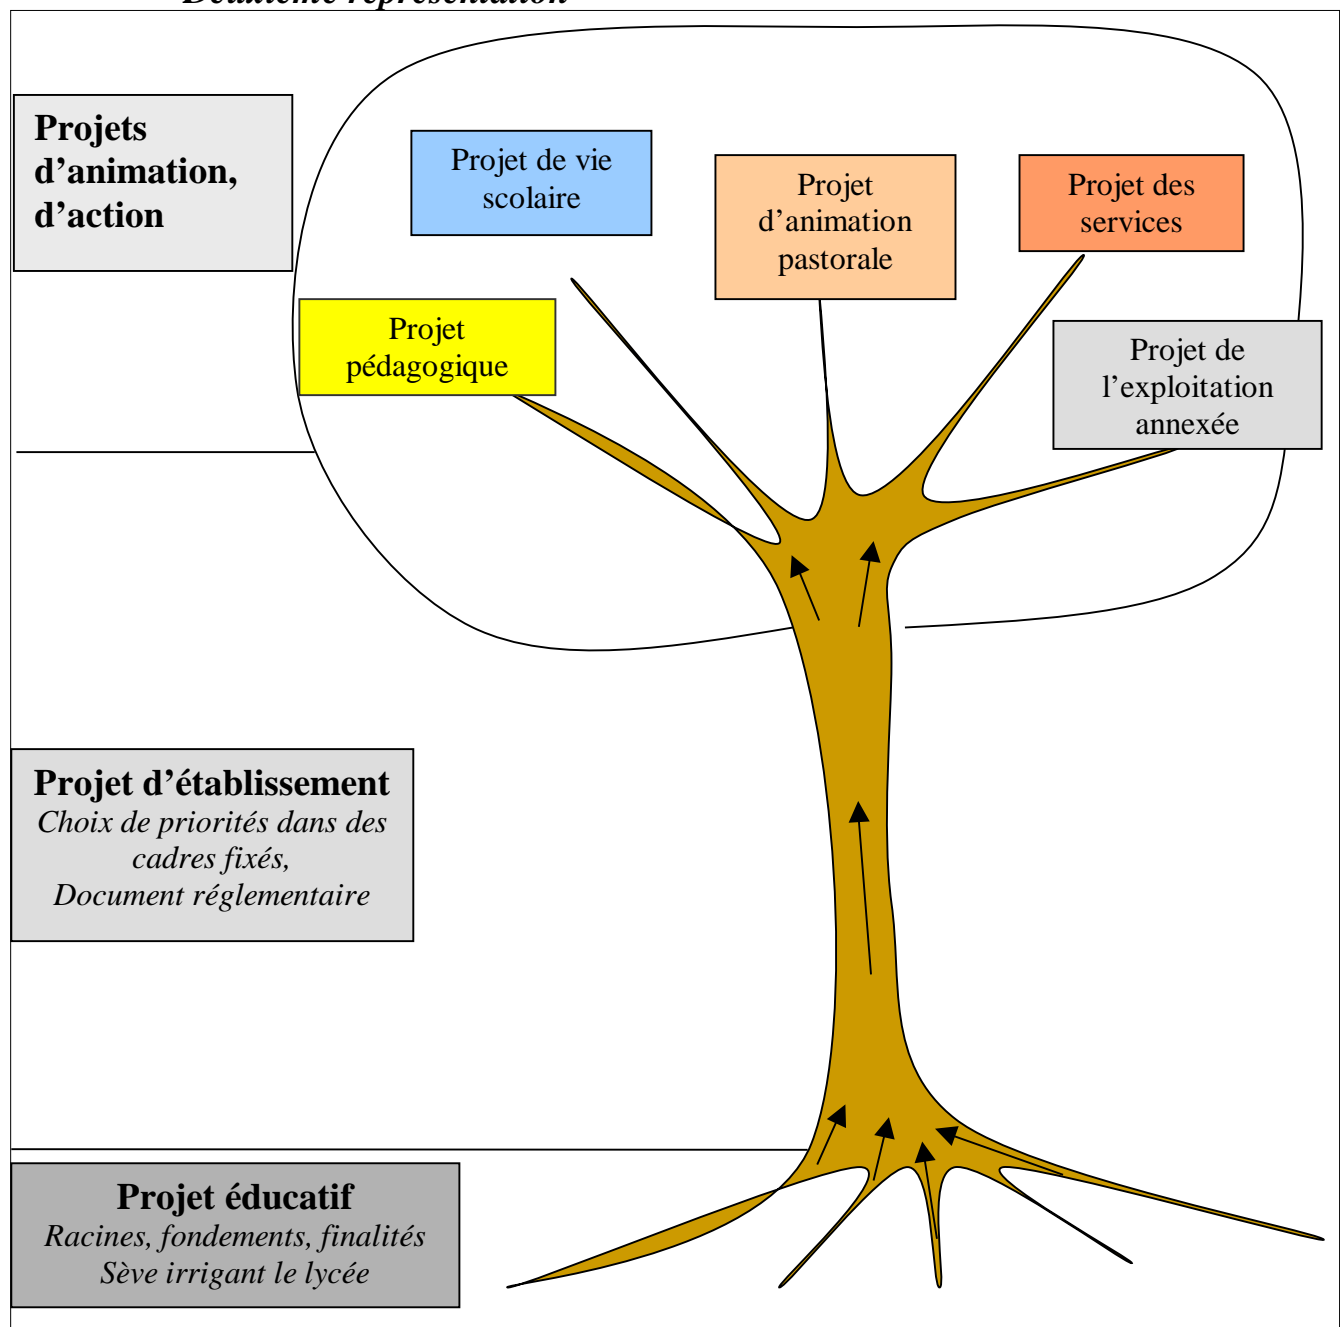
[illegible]

Projets d’animation, d’action

Projet de vie scolaire

Projet d’animation pastorale

Projet des services

Projet pédagogique

Projet de l’exploitation annexée

Projet d’établissement
*Choix de priorités dans des cadres fixés,*
*Document réglementaire*

Projet éducatif
*Racines, fondements, finalités*
*Sève irrigant le lycée*